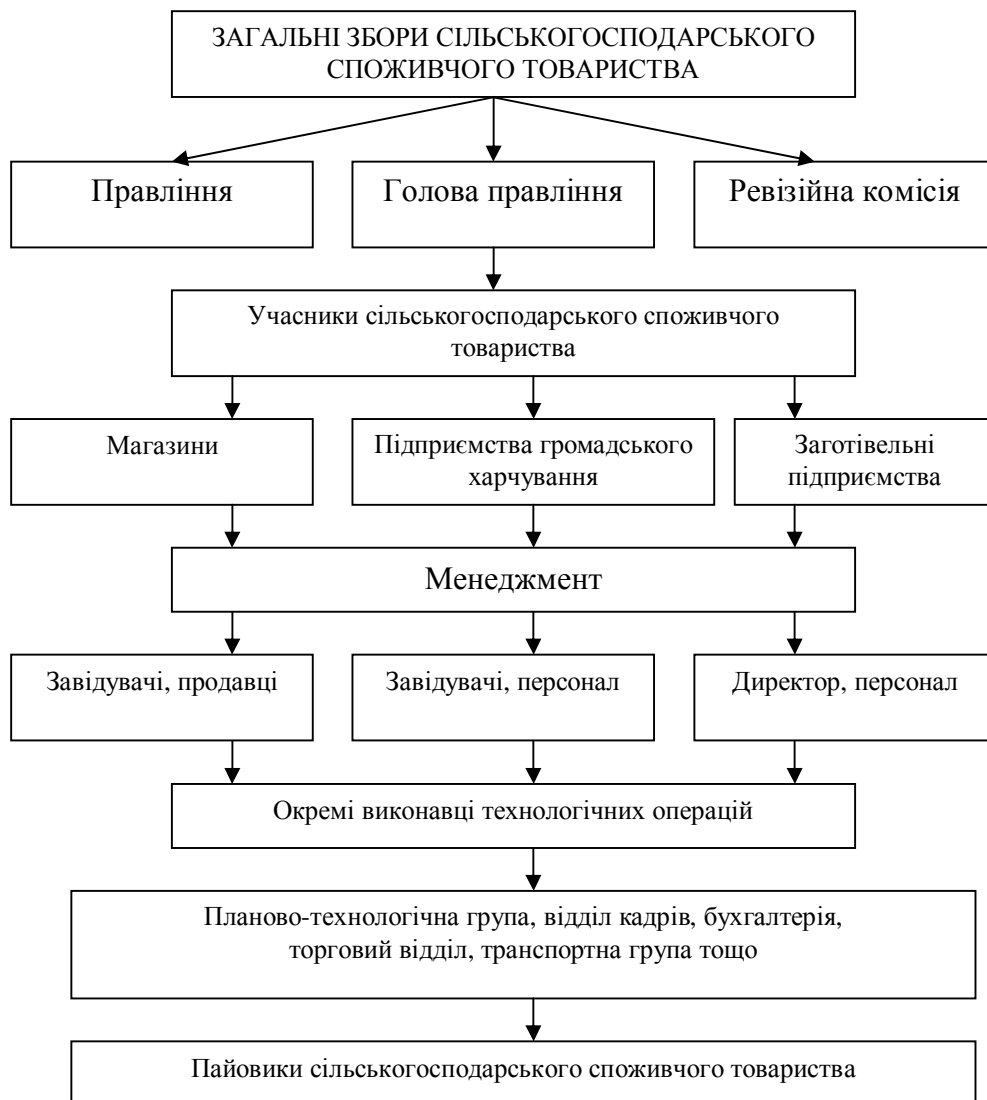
ЗАГАЛЬНІ ЗБОРИ СІЛЬСЬКОГОСПОДАРСЬКОГО СПОЖИВЧОГО ТОВАРИСТВА

Правління

Голова правління

Ревізійна комісія

Учасники сільськогосподарського споживчого товариства

Магазини

Підприємства громадського харчування

Заготівельні підприємства

Менеджмент

Завідувачі, продавці

Завідувачі, персонал

Директор, персонал

Окремі виконавці технологічних операцій

Планово-технологічна група, відділ кадрів, бухгалтерія, торговий відділ, транспортна група тощо

Пайовики сільськогосподарського споживчого товариства